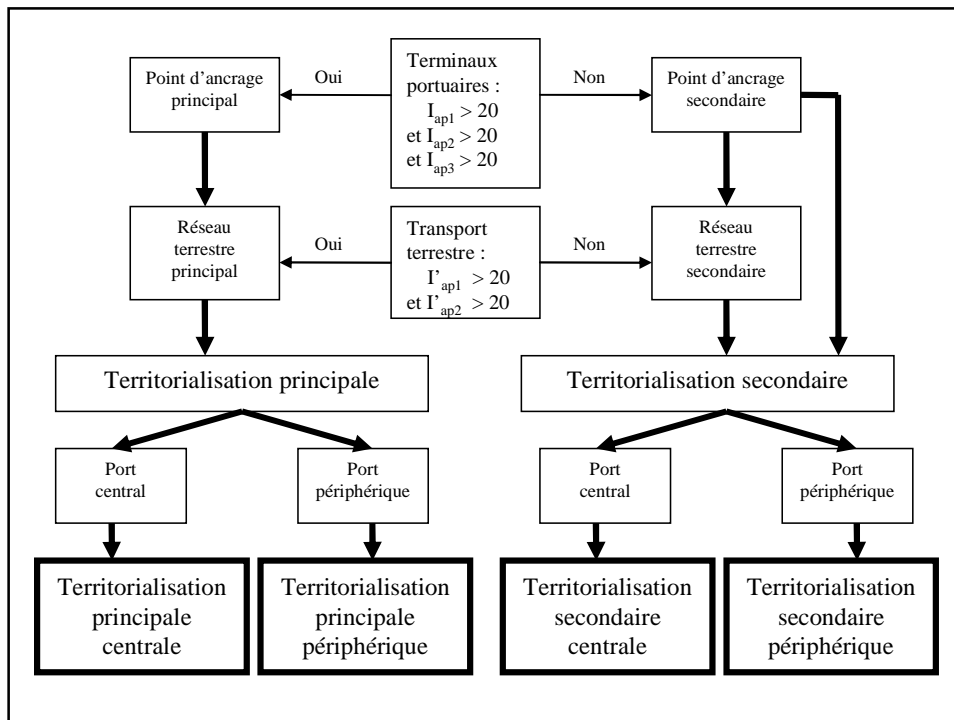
Point d'ancrage principal

Oui

Terminaux portuaires :
$I_{ap1} > 20$
et $I_{ap2} > 20$
et $I_{ap3} > 20$

Non

Point d'ancrage secondaire

Réseau terrestre principal

Oui

Transport terrestre :
$I'_{ap1} > 20$
et $I'_{ap2} > 20$

Non

Réseau terrestre secondaire

Territorialisation principale

Territorialisation secondaire

Port central

Port périphérique

Port central

Port périphérique

Territorialisation principale centrale

Territorialisation principale périphérique

Territorialisation secondaire centrale

Territorialisation secondaire périphérique